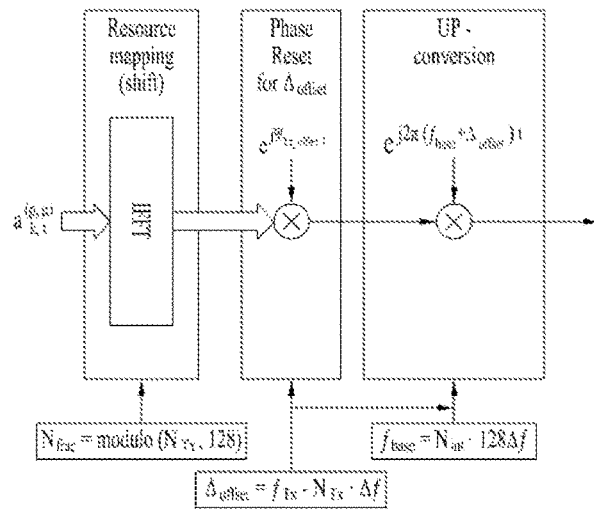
Resource mapping (shift)

Phase Reset for $\Delta_{offset}$

UP - conversion

$a_{k,l}^{(p,\mu)}$

IFFT

$e^{j\theta_{Tx,offset},t}$

$e^{j2\pi(f_{base}+\Delta_{offset})t}$

$N_{frac}$ = modulo ($N_{Tx}$, 128)

$f_{base} = N_{int} \cdot 128\Delta f$

$\Delta_{offset} = f_{Tx} - N_{Tx} \cdot \Delta f$